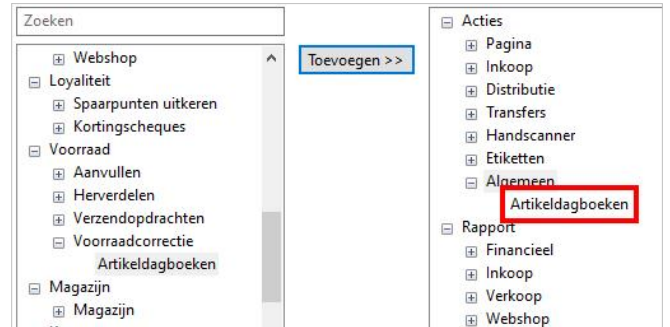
Zoeken

Webshop
Loyaliteit
Spaarpunten uitkeren
Kortingscheques
Voorraad
Aanvullen
Herverdelen
Verzendopdrachten
Voorraadcorrectie
Artikeldagboeken
Magazijn
Magazijn

Toevoegen >>

Acties
Pagina
Inkoop
Distributie
Transfers
Handscanner
Etiketten
Algemeen
Artikeldagboeken
Rapport
Financieel
Inkoop
Verkoop
Webshop